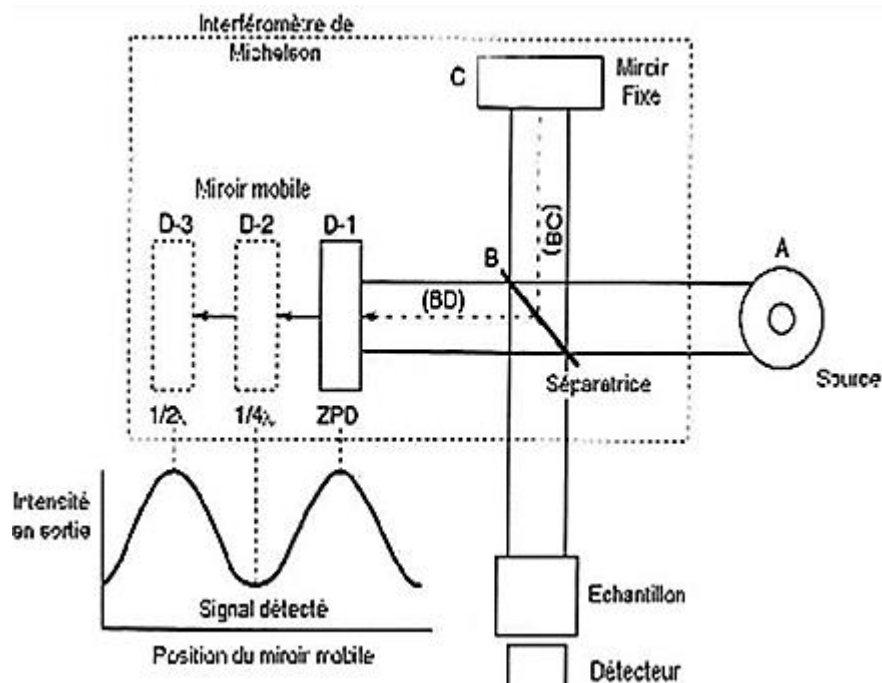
Interféromètre de Michelson

C

Miroir Fixe

Miroir mobile

D-3

D-2

D-1

B

(BC)

A

(BD)

Séparatrice

Source

1/2λ

1/4λ

ZPD

Intensité en sortie

Signal détecté

Position du miroir mobile

Echantillon

Détecteur